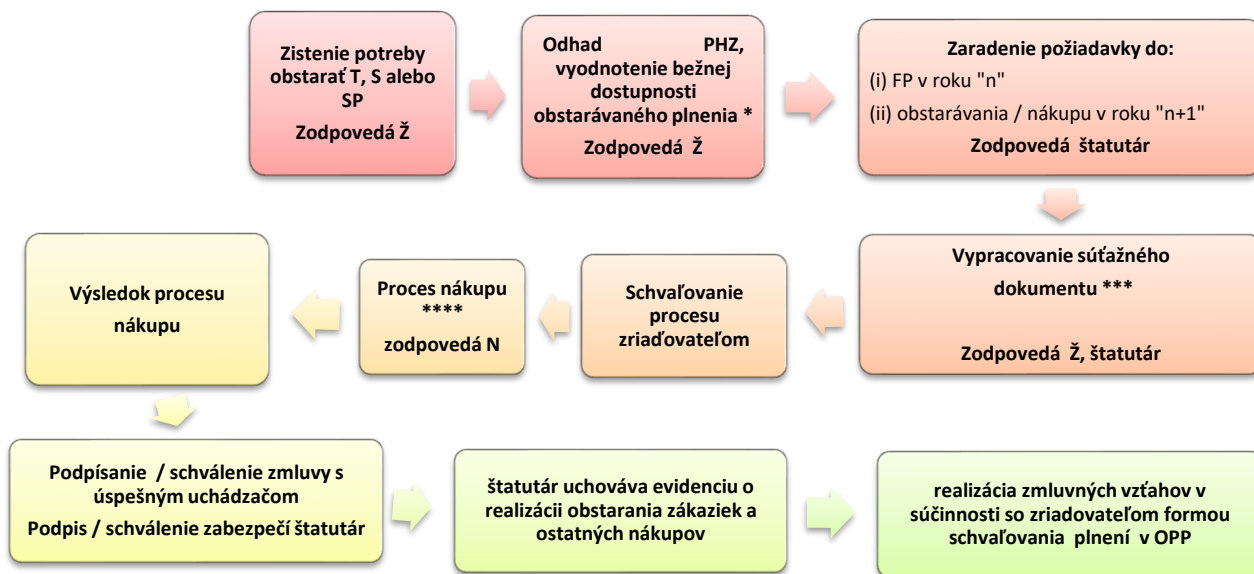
Zistenie potreby obstarať T, S alebo SP

Zodpovedá Ž

Odhad PHZ, vyodnotenie bežnej dostupnosti obstarávaného plnenia *

Zodpovedá Ž

Zaradenie požiadavky do:

(i) FP v roku "n"

(ii) obstarávania / nákupu v roku "n+1"

Zodpovedá štatutár

Vypracovanie súťažného dokumentu ***

Zodpovedá Ž, štatutár

Schvaľovanie procesu zriaďovateľom

Proces nákupu ****

zodpovedá N

Výsledok procesu nákupu

Podpísanie / schválenie zmluvy s úspešným uchádzačom

Podpis / schválenie zabezpečí štatutár

štatutár uchováva evidenciu o realizácii obstarania zákaziek a ostatných nákupov

realizácia zmluvných vzťahov v súčinnosti so zriadovateľom formou schvaľovania plnení v OPP